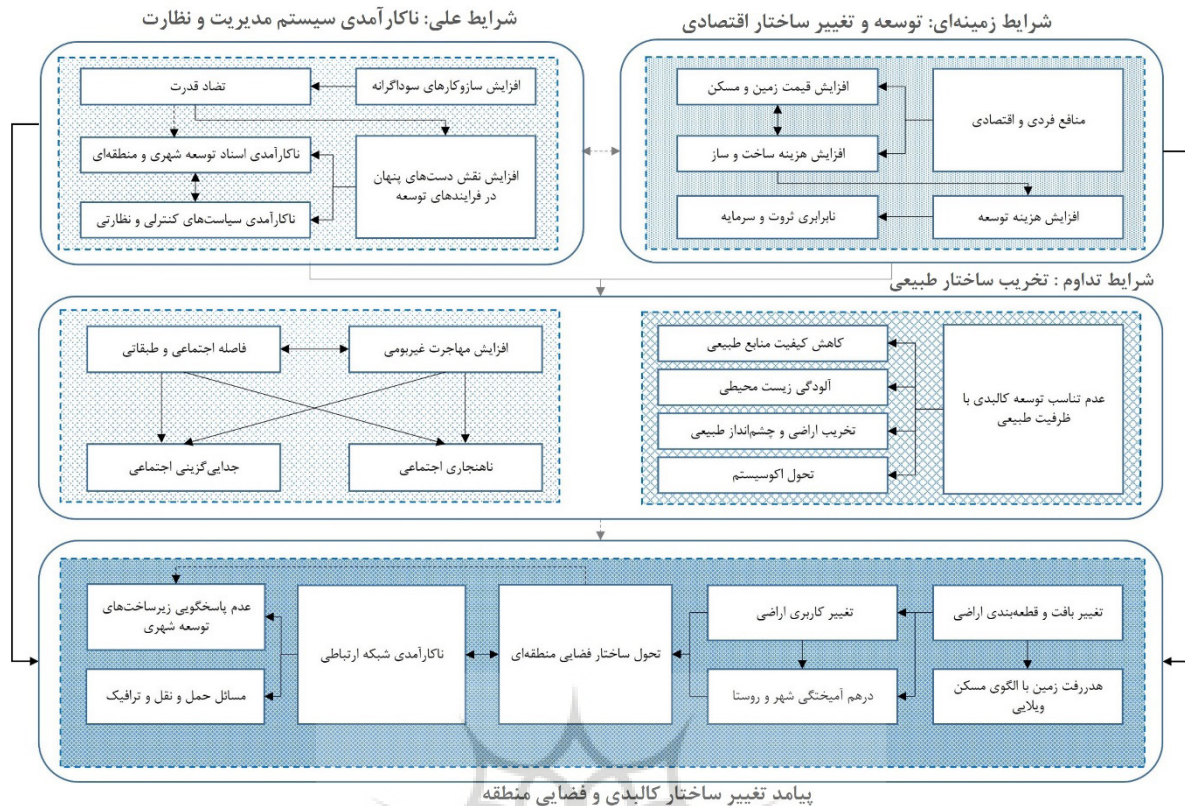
شرایط زمینه‌ای: توسعه و تغییر ساختار اقتصادی

منافع فردی و اقتصادی

افزایش قیمت زمین و مسکن

افزایش هزینه ساخت و ساز

افزایش هزینه توسعه

نابرابری ثروت و سرمایه

شرایط علی: ناکارآمدی سیستم مدیریت و نظارت

افزایش سازوکارهای سوداگرانه

تضاد قدرت

افزایش نقش دست‌های پنهان در فرایندهای توسعه

ناکارآمدی اسناد توسعه شهری و منطقه‌ای

ناکارآمدی سیاست‌های کنترلی و نظارتی

شرایط تداوم : تخریب ساختار طبیعی

عدم تناسب توسعه کالبدی با ظرفیت طبیعی

کاهش کیفیت منابع طبیعی

آلودگی زیست محیطی

تخریب اراضی و چشم‌انداز طبیعی

تحول اکوسیستم

افزایش مهاجرت غیربومی

فاصله اجتماعی و طبقاتی

ناهنجاری اجتماعی

جدایی‌گزینی اجتماعی

تغییر بافت و قطعه‌بندی اراضی

هدررفت زمین با الگوی مسکن ویلایی

تغییر کاربری اراضی

درهم آمیختگی شهر و روستا

تحول ساختار فضایی منطقه‌ای

ناکارآمدی شبکه ارتباطی

عدم پاسخگویی زیرساخت‌های توسعه شهری

مسائل حمل و نقل و ترافیک

پیامد تغییر ساختار کالبدی و فضایی منطقه